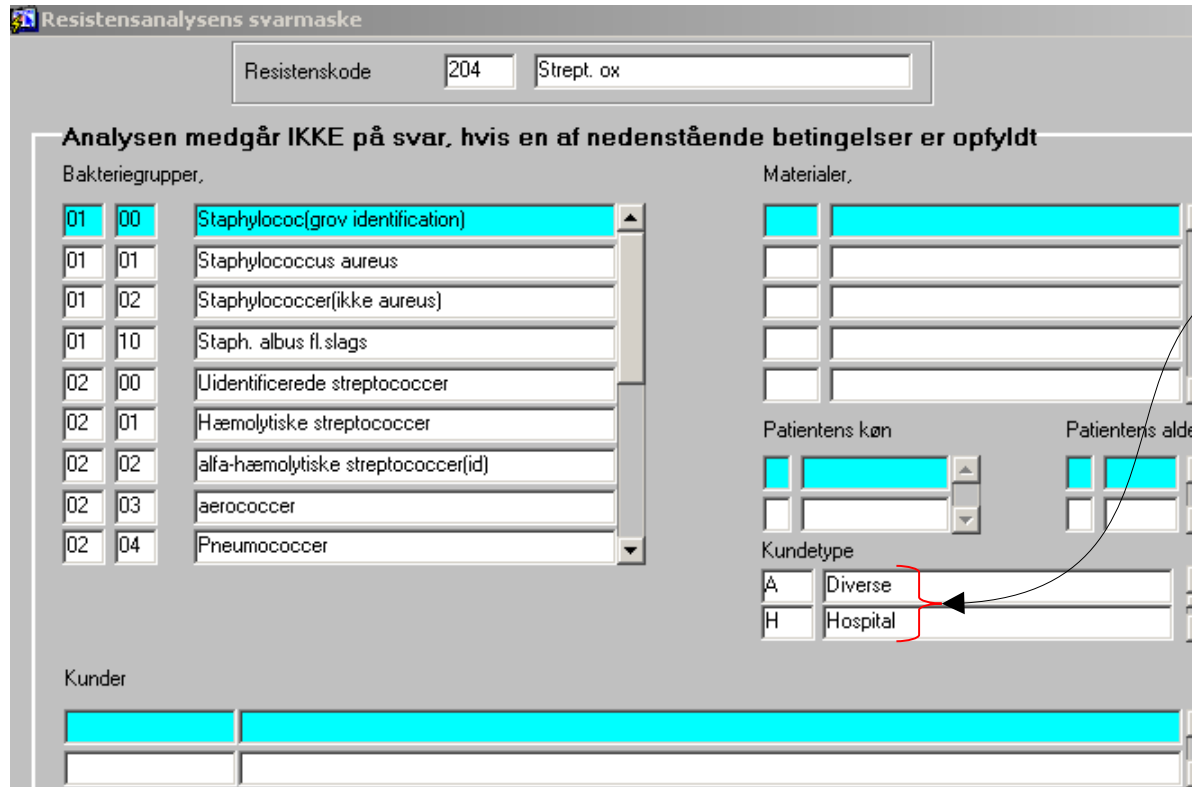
Resistensanalysens svarmaske

Resistenskode 204 Strept. ox

Analysen medgår IKKE på svar, hvis en af nedenstående betingelser er opfyldt

Bakteriegrupper,

| | | |
|---|---|---|
| 01 | 00 | Staphylococ(grov identification) |
| 01 | 01 | Staphylococcus aureus |
| 01 | 02 | Staphylococcer(ikke aureus) |
| 01 | 10 | Staph. albus fl.slags |
| 02 | 00 | Uidentificerede streptococcer |
| 02 | 01 | Hæmolytiske streptococcer |
| 02 | 02 | alfa-hæmolytiske streptococcer(id) |
| 02 | 03 | aerococcer |
| 02 | 04 | Pneumococcer |

Materialer,

Patientens køn

Patientens alde

Kundetype

| | |
|---|---|
| A | Diverse |
| H | Hospital |

Kunder